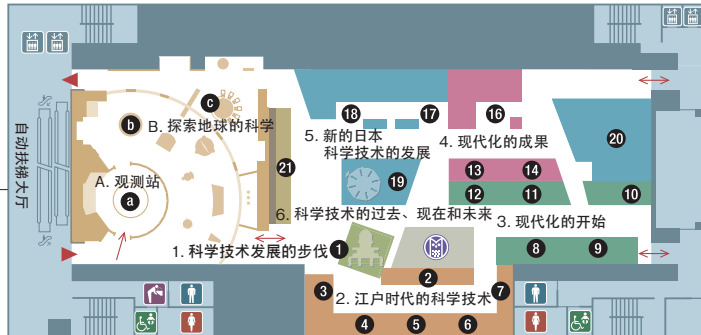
自动扶梯大厅

A. 观测站

a

b B. 探索地球的科学

c

5. 新的日本科学技术的发展

18

17

16

4. 现代化的成果

20

21

19

13

14

12

11

10

6. 科学技术的过去、现在和未来

3. 现代化的开始

1. 科学技术发展的步伐

1

2

8

9

3

2. 江户时代的科学技术

7

4

5

6